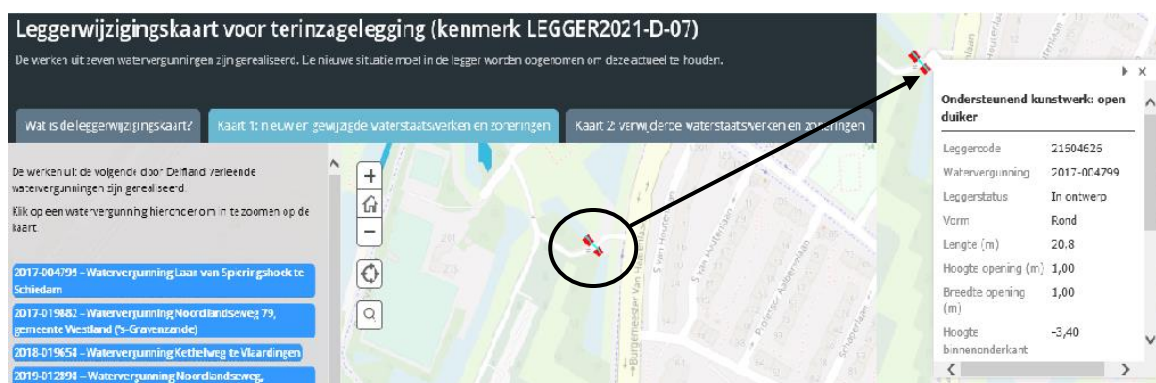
Leggerwijzigingskaart voor terinzagelegging (kenmerk LEGGER2021-D-07)

De werken uit zeven watervergunningen zijn gerealiseerd. De nieuwe situatie moet in de legger worden opgenomen om deze actueel te houden.

Wat is de leggerwijzigingskaart?

Kaart 1: nieuwe en gewijzigde waterstaatswerken en zoneringen

Kaart 2: verwijderde waterstaatswerken en zoneringen

De werken uit de volgende door Delfland verleende watervergunningen zijn gerealiseerd.

Klik op een watervergunning hieronder om in te zoomen op de kaart.

2017-004799 – Watervergunning Laan van Spieringshoek te Schiedam

2017-019882 – Watervergunning Noordlandseweg 79, gemeente Westland ('s-Gravenzande)

2018-019654 – Watervergunning Kethelweg te Vlaardingen

2019-012894 – Watervergunning Noordlandseweg,

Burgemeester Van Haarenlaan

Ondersteunend kunstwerk: open duiker

| | |
|---|---|
| Leggercode | 21504625 |
| Watervergunning | 2017-004799 |
| Leggerstatus | In ontwerp |
| Vorm | Rond |
| Lengte (m) | 20.8 |
| Hoogte opening (m) | 1,00 |
| Breedte opening (m) | 1,00 |
| Hoogte binnenonderkant | -3,40 |